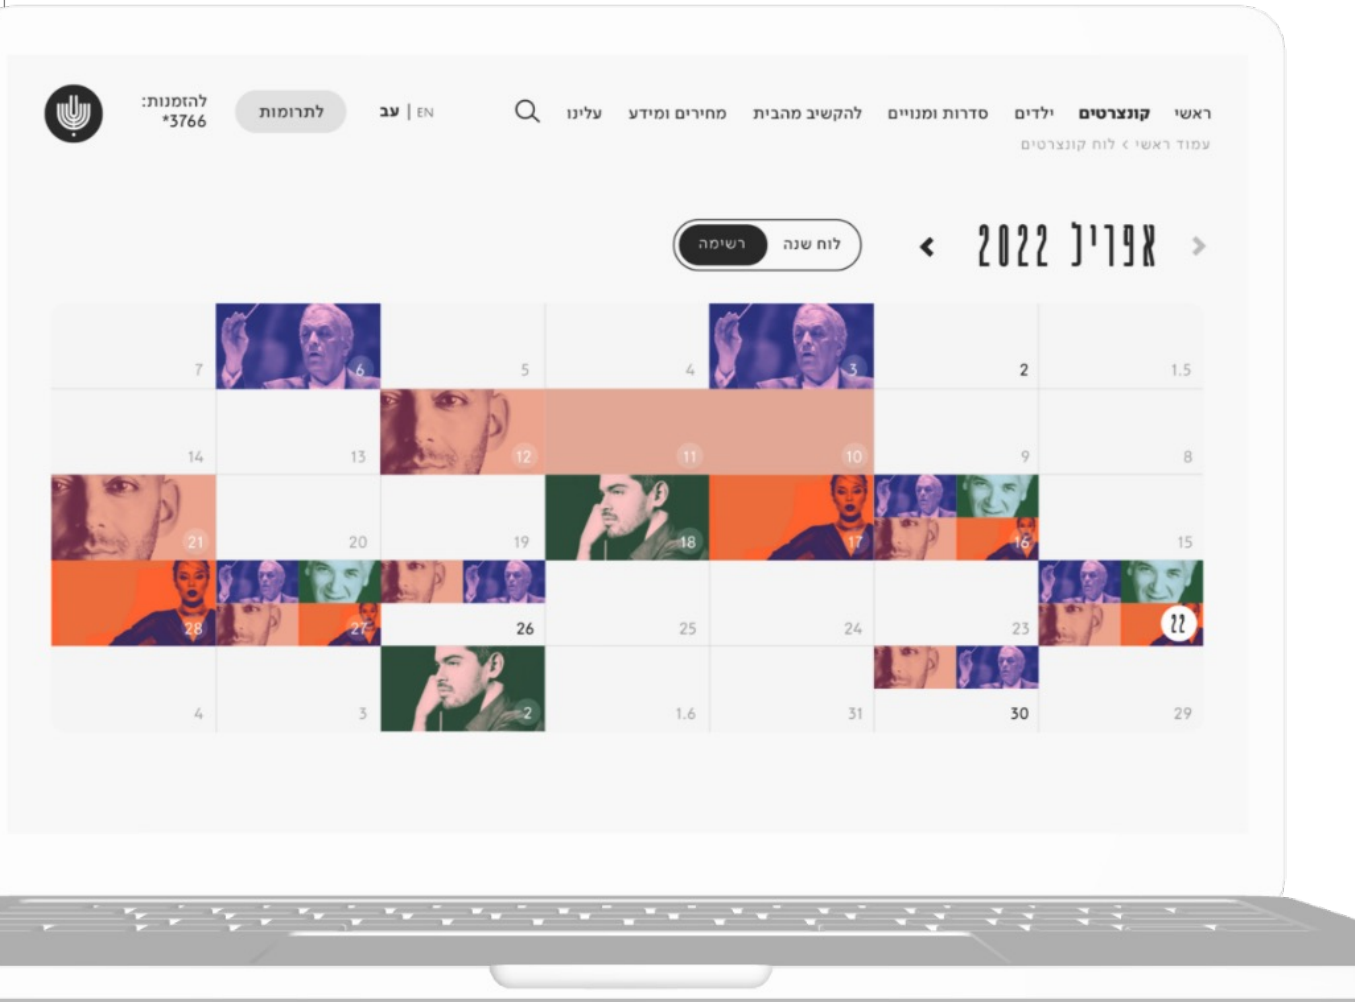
ראשי קונצרטים ילדים סדרות ומנויים להקשיב מהבית מחירים ומידע עלינו

EN | עב

לתרומות

להזמנות:
*3766

עמוד ראשי < לוח קונצרטים

אפריל 2022

לוח שנה רשימה

1.5 2 3 4 5 6 7
8 9 10 11 12 13 14
15 16 17 18 19 20 21
22 23 24 25 26 27 28
29 30 31 1.6 2 3 4